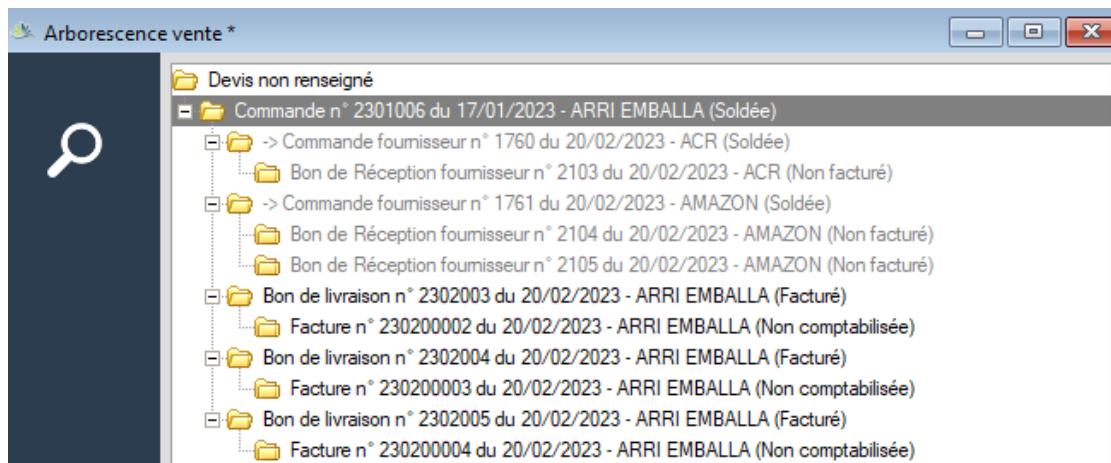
Arborescence vente *

Devis non renseigné
Commande n° 2301006 du 17/01/2023 - ARRI EMBALLA (Soldée)
-> Commande fournisseur n° 1760 du 20/02/2023 - ACR (Soldée)
Bon de Réception fournisseur n° 2103 du 20/02/2023 - ACR (Non facturé)
-> Commande fournisseur n° 1761 du 20/02/2023 - AMAZON (Soldée)
Bon de Réception fournisseur n° 2104 du 20/02/2023 - AMAZON (Non facturé)
Bon de Réception fournisseur n° 2105 du 20/02/2023 - AMAZON (Non facturé)
Bon de livraison n° 2302003 du 20/02/2023 - ARRI EMBALLA (Facturé)
Facture n° 230200002 du 20/02/2023 - ARRI EMBALLA (Non comptabilisée)
Bon de livraison n° 2302004 du 20/02/2023 - ARRI EMBALLA (Facturé)
Facture n° 230200003 du 20/02/2023 - ARRI EMBALLA (Non comptabilisée)
Bon de livraison n° 2302005 du 20/02/2023 - ARRI EMBALLA (Facturé)
Facture n° 230200004 du 20/02/2023 - ARRI EMBALLA (Non comptabilisée)